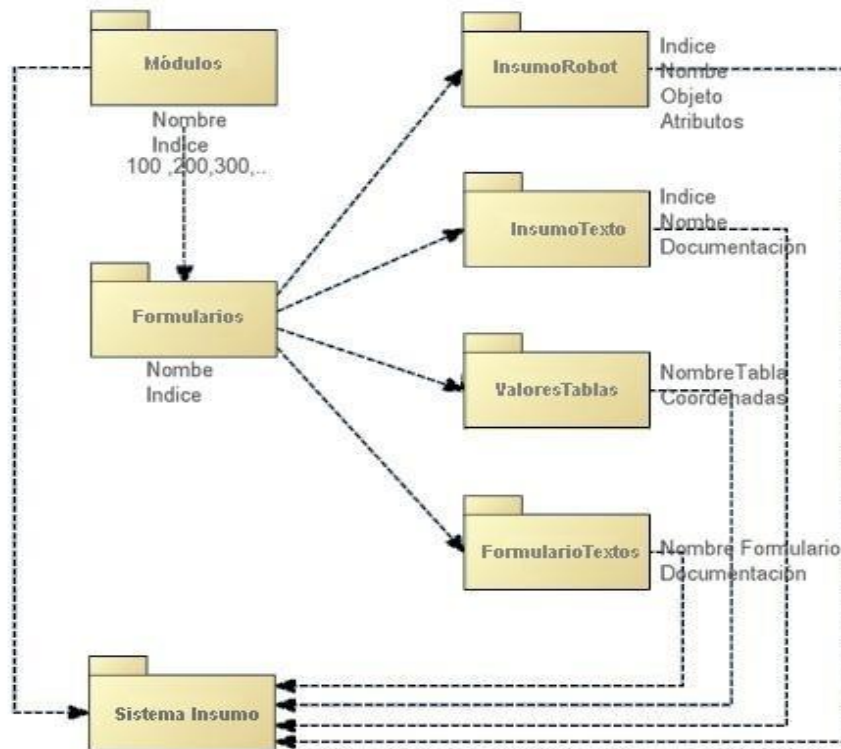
Módulos
Nombre
Indice
100 ,200,300,..

InsumoRobot
Indice
Nombre
Objeto
Atributos

InsumoTexto
Indice
Nombre
Documentacion

Formularios
Nombre
Indice

ValoresTablas
NombreTabla
Coordenadas

FormularioTextos
Nombre Formulario
Documentación

Sistema Insumo